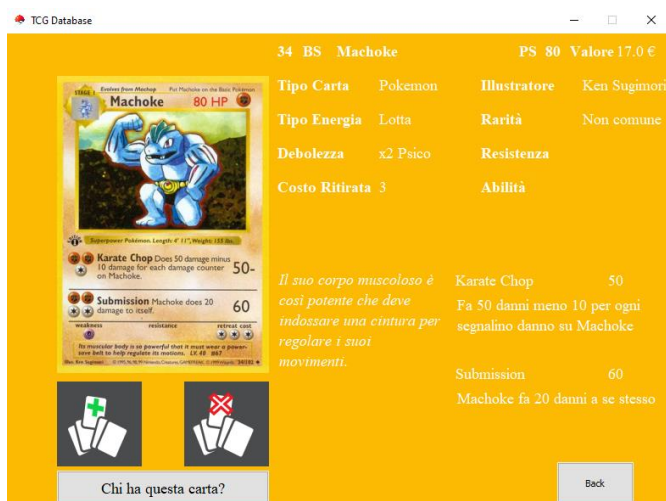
TCG Database

34 BS Machoke

PS 80 Valore 17.0 €

Tipo Carta Pokemon

Illustratore Ken Sugimori

Tipo Energia Lotta

Rarità Non comune

Debolezza x2 Psico

Resistenza

Costo Ritirata 3

Abilità

STAGE 1 Evolves from Machop Put Machoke on the Basic Pokémon

Machoke 80 HP

Superpower Pokémon. Length: 4' 11", Weight: 155 lbs.

Karate Chop Does 50 damage minus 10 damage for each damage counter on Machoke. 50-

Submission Machoke does 20 damage to itself. 60

weakness resistance retreat cost

Its muscular body is so powerful that it must wear a power-save belt to help regulate its motions. LV. 40 #67

Illus. Ken Sugimori ©1995, 96, 98 Nintendo, Creatures, GAMEFREAK. ©1999 Wizards. 34/102

Il suo corpo muscoloso è così potente che deve indossare una cintura per regolare i suoi movimenti.

Karate Chop 50

Fa 50 danni meno 10 per ogni segnalino danno su Machoke

Submission 60

Machoke fa 20 danni a se stesso

Chi ha questa carta?

Back